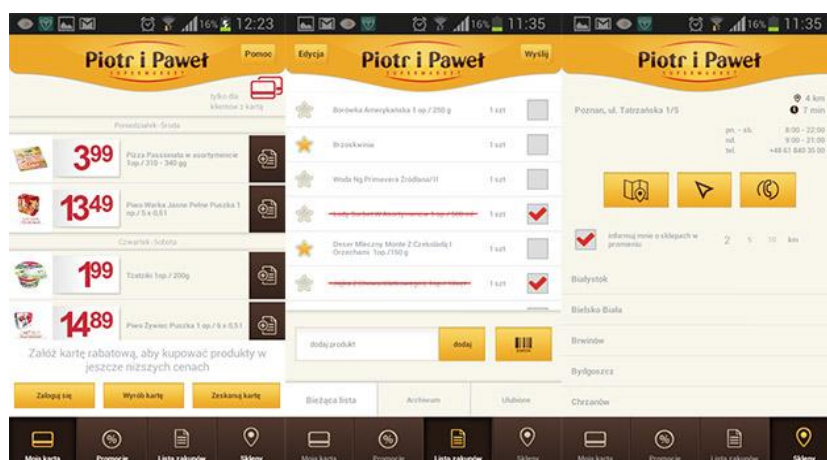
16% 12:23

Piotr i Paweł
SUPERMARKET

Pomoc

tylko dla klientów z kartą

Poniedziałek - Środa

3.99 Pizza Passionata w asortymencie 1op./ 310 - 340 g

13.49 Piwo Warka Jasne Pełne Puszka 1 op./ 5 x 0,5 l

Czwartek - Sobota

1.99 Tzatziki 1op./ 200g

14.89 Piwo Żywiec Puszka 1 op./ 6 x 0,5 l

Załóż kartę rabatową, aby kupować produkty w jeszcze niższych cenach

Zaloguj się | Wyrób kartę | Zeskanuj kartę

Moja karta | Promocje | Lista zakupów | Sklepy

16% 11:35

Edycja | Piotr i Paweł SUPERMARKET | Wyślij

Borówka Amerykańska 1 op./ 250 g | 1 szt
Brzoskwinia | 1 szt
Woda Ng Primavera Źródlana 1l | 1 szt
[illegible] | 1 szt
Deser Mleczny Monte Z Czekoladą I Orzechami 1op./ 150 g | 1 szt
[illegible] | 1 szt

dodaj produkt | dodaj

Bieżąca lista | Archiwum | Ulubione

Moja karta | Promocje | Lista zakupów | Sklepy

16% 11:35

Piotr i Paweł SUPERMARKET

Poznań, ul. Tatrzańska 1/5
4 km
7 min

pn. - sb. 8:00 - 22:00
nd. 9:00 - 21:00
tel. +48 61 840 35 00

informuj mnie o sklepach w promieniu 2 5 10 km

Białystok
Bielsko Biała
Brwinów
Bydgoszcz
Chrzanów

Moja karta | Promocje | Lista zakupów | Sklepy